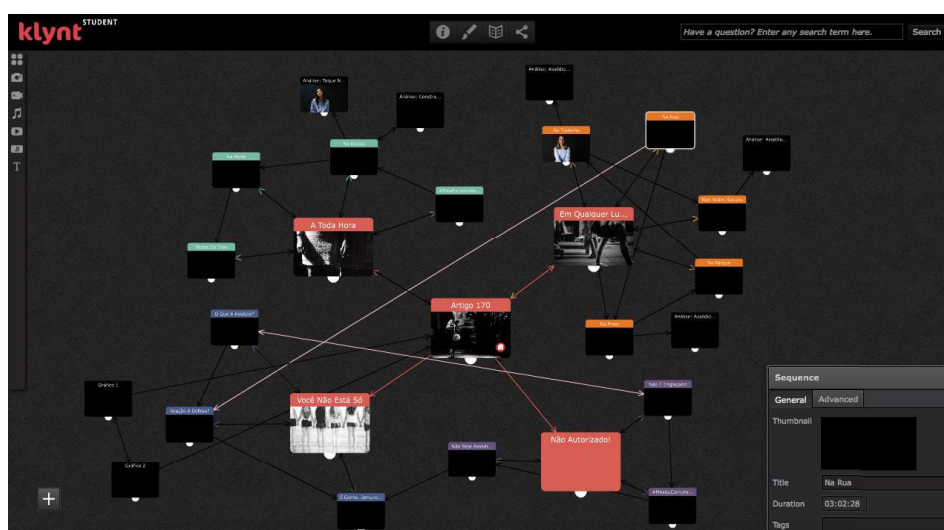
klynt STUDENT

Have a question? Enter any search term here.

Search

T

Análise: Toque N...

Análise: Constra...

Análise: Assédio...

Na Trabalho

Na Rua

Análise: Assédio...

Na Balad

Na Escola

#MeuPrimeiroAs...

Em Qualquer Lu...

Nos Vedes Socia...

A Toda Hora

Nossa Na Casa

No Parque

Artigo 170

O Que É Assédio?

Na Praia

Análise: Assédio...

Gráfico 1

Não É Vingação

Você Não Está Só

Solução É Defesa?

Sequence

General

Advanced

Thumbnail

Não Autorizado!

Não Seja Assedi...

Gráfico 2

Title

Na Rua

#MeuAmigoSecr...

Duration

03:02:28

É Crime. Denunc...

Tags

+